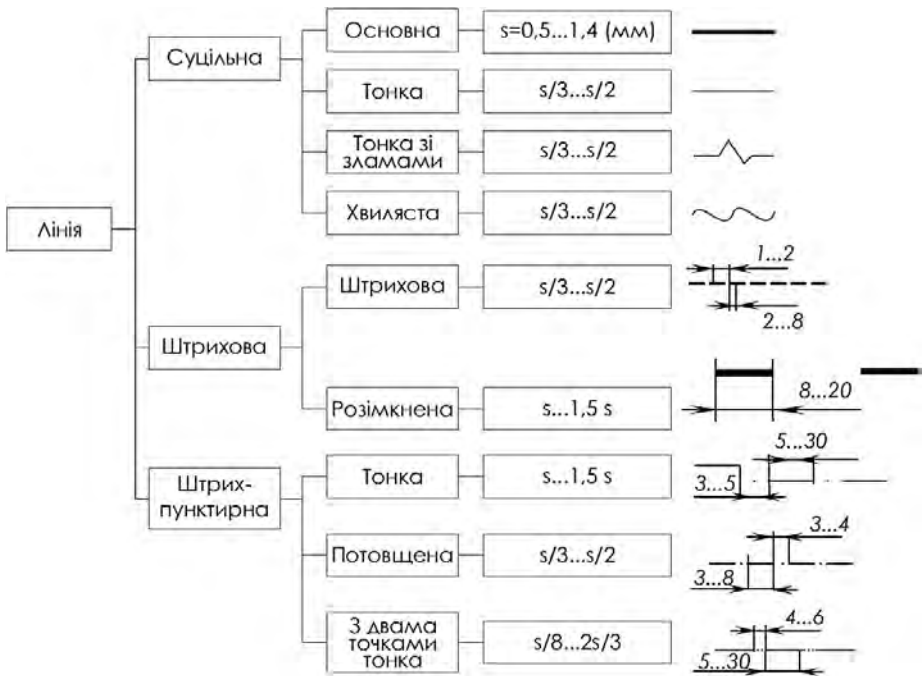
Лінія

Суцільна

Основна
s=0,5...1,4 (мм)

Тонка
s/3...s/2

Тонка зі зламами
s/3...s/2

Хвиляста
s/3...s/2

Штрихова

Штрихова
s/3...s/2
1...2
2...8

Розімкнена
s...1,5 s
8...20

Штрих-пунктирна

Тонка
s...1,5 s
5...30
3...5

Потовщена
s/3...s/2
3...4
3...8

З двама точками тонка
s/8...2s/3
4...6
5...30